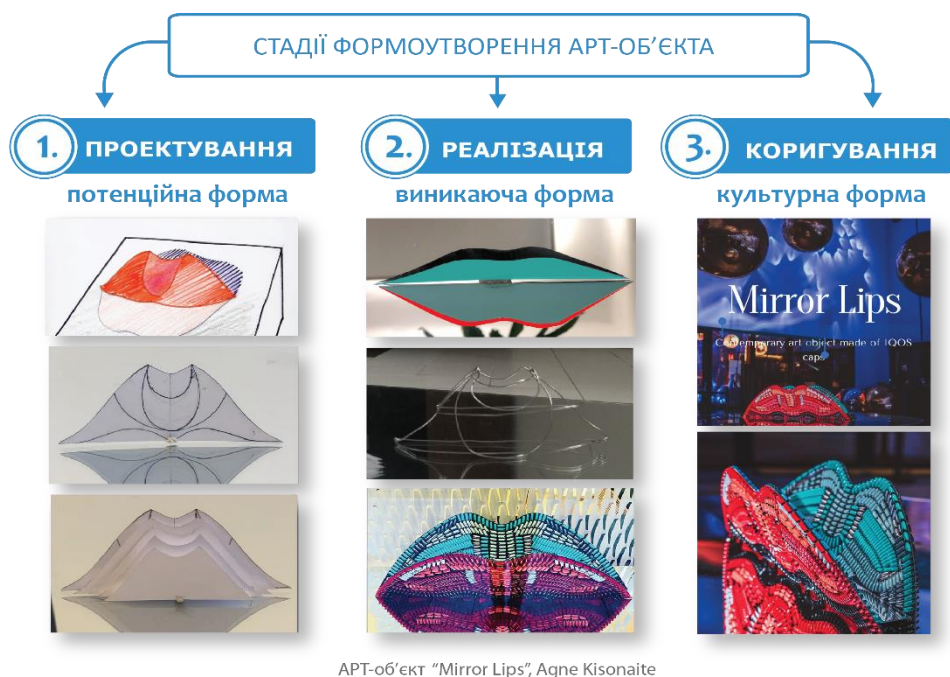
СТАДІЇ ФОРМОУТВОРЕННЯ АРТ-ОБ'ЄКТА

1. ПРОЕКТУВАННЯ
потенційна форма

2. РЕАЛІЗАЦІЯ
виникаюча форма

3. КОРИГУВАННЯ
культурна форма

Mirror Lips
C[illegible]temporary art object made of IQOS caps

АРТ-об'єкт "Mirror Lips", Agne Kisonaite